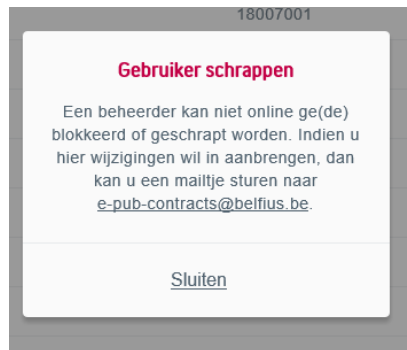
18007001

Gebruiker schrappen

Een beheerder kan niet online ge(de) blokkeerd of geschrapt worden. Indien u hier wijzigingen wil in aanbrengen, dan kan u een mailtje sturen naar e-pub-contracts@belfius.be.

Sluiten